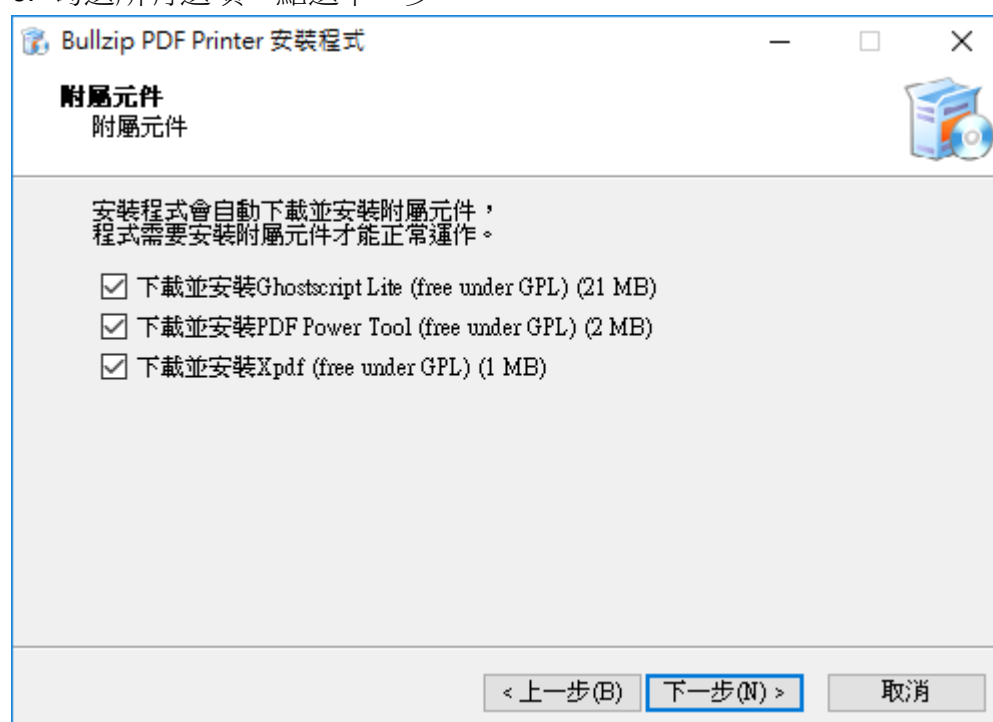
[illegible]

Bullzip PDF Printer 安裝程式

附屬元件
附屬元件

安裝程式會自動下載並安裝附屬元件，
程式需要安裝附屬元件才能正常運作。

☑ 下載並安裝Ghostscript Lite (free under GPL) (21 MB)
☑ 下載並安裝PDF Power Tool (free under GPL) (2 MB)
☑ 下載並安裝Xpdf (free under GPL) (1 MB)

< 上一步(B) 下一步(N) > 取消